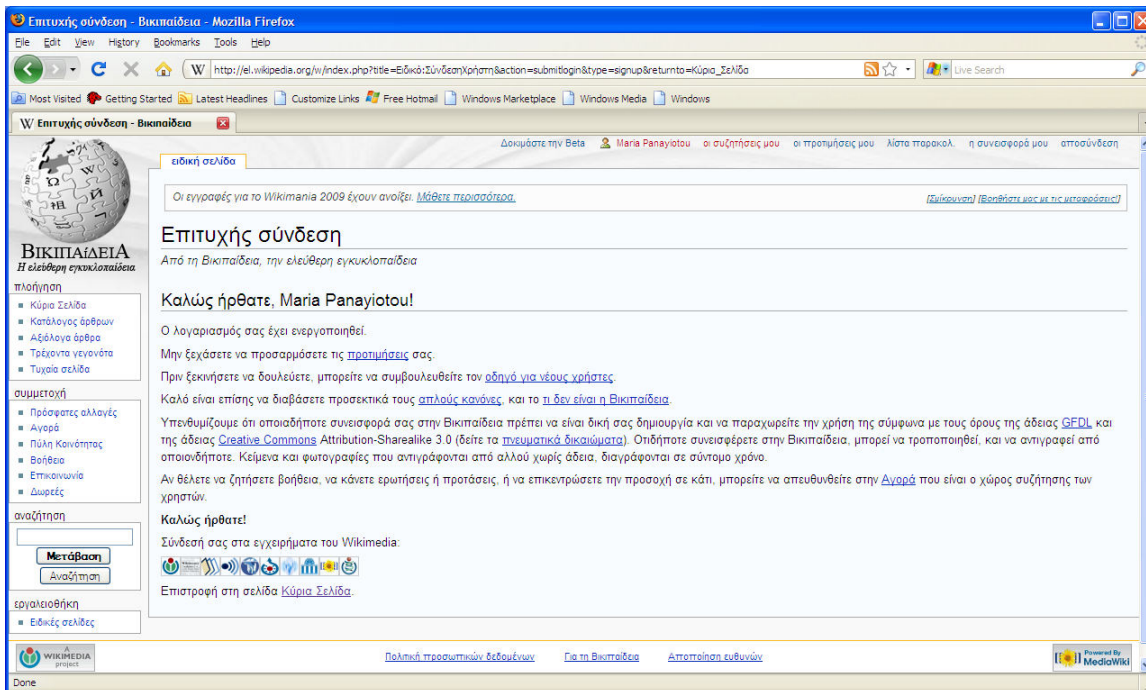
Επιτυχής σύνδεση - Βικιπαίδεια - Mozilla Firefox

File Edit View History Bookmarks Tools Help

http://el.wikipedia.org/w/index.php?title=Ειδικό:ΣύνδεσηΧρήστη&action=submitlogin&type=signup&returnto=Κύρια_Σελίδα

Live Search

Most Visited Getting Started Latest Headlines Customize Links Free Hotmail Windows Marketplace Windows Media Windows

Επιτυχής σύνδεση - Βικιπαίδεια

Δοκιμάστε την Beta Maria Panayiotou οι συζητήσεις μου οι προτιμήσεις μου λίστα παρακολ. η συνεισφορά μου αποσύνδεση

ειδική σελίδα

Οι εγγραφές για το Wikimania 2009 έχουν ανοίξει. Μάθετε περισσότερα.

[Σύμπτυξη] [Βοηθήστε μας με τις μεταφράσεις!]

ΒΙΚΙΠΑΙΔΕΙΑ
Η ελεύθερη εγκυκλοπαίδεια

πλοήγηση
Κύρια Σελίδα
Κατάλογος άρθρων
Αξιόλογα άρθρα
Τρέχοντα γεγονότα
Τυχαία σελίδα

συμμετοχή
Πρόσφατες αλλαγές
Αγορά
Πύλη Κοινότητας
Βοήθεια
Επικοινωνία
Δωρεές

αναζήτηση
Μετάβαση
Αναζήτηση

εργαλειοθήκη
Ειδικές σελίδες

Επιτυχής σύνδεση

Από τη Βικιπαίδεια, την ελεύθερη εγκυκλοπαίδεια

Καλώς ήρθατε, Maria Panayiotou!

Ο λογαριασμός σας έχει ενεργοποιηθεί.

Μην ξεχάσετε να προσαρμόσετε τις προτιμήσεις σας.

Πριν ξεκινήσετε να δουλεύετε, μπορείτε να συμβουλευθείτε τον οδηγό για νέους χρήστες.

Καλό είναι επίσης να διαβάσετε προσεκτικά τους απλούς κανόνες, και το τι δεν είναι η Βικιπαίδεια.

Υπενθυμίζουμε ότι οποιαδήποτε συνεισφορά σας στην Βικιπαίδεια πρέπει να είναι δική σας δημιουργία και να παραχωρείτε την χρήση της σύμφωνα με τους όρους της άδειας GFDL και της άδειας Creative Commons Attribution-Sharealike 3.0 (δείτε τα πνευματικά δικαιώματα). Οτιδήποτε συνεισφέρετε στην Βικιπαίδεια, μπορεί να τροποποιηθεί, και να αντιγραφεί από οποιονδήποτε. Κείμενα και φωτογραφίες που αντιγράφονται από αλλού χωρίς άδεια, διαγράφονται σε σύντομο χρόνο.

Αν θέλετε να ζητήσετε βοήθεια, να κάνετε ερωτήσεις ή προτάσεις, ή να επικεντρώσετε την προσοχή σε κάτι, μπορείτε να απευθυνθείτε στην Αγορά που είναι ο χώρος συζήτησης των χρηστών.

Καλώς ήρθατε!

Σύνδεσή σας στα εγχειρήματα του Wikimedia:

Επιστροφή στη σελίδα Κύρια Σελίδα.

WIKIMEDIA project

Πολιτική προσωπικών δεδομένων Για τη Βικιπαίδεια Αποποίηση ευθυνών

Powered By MediaWiki

Done